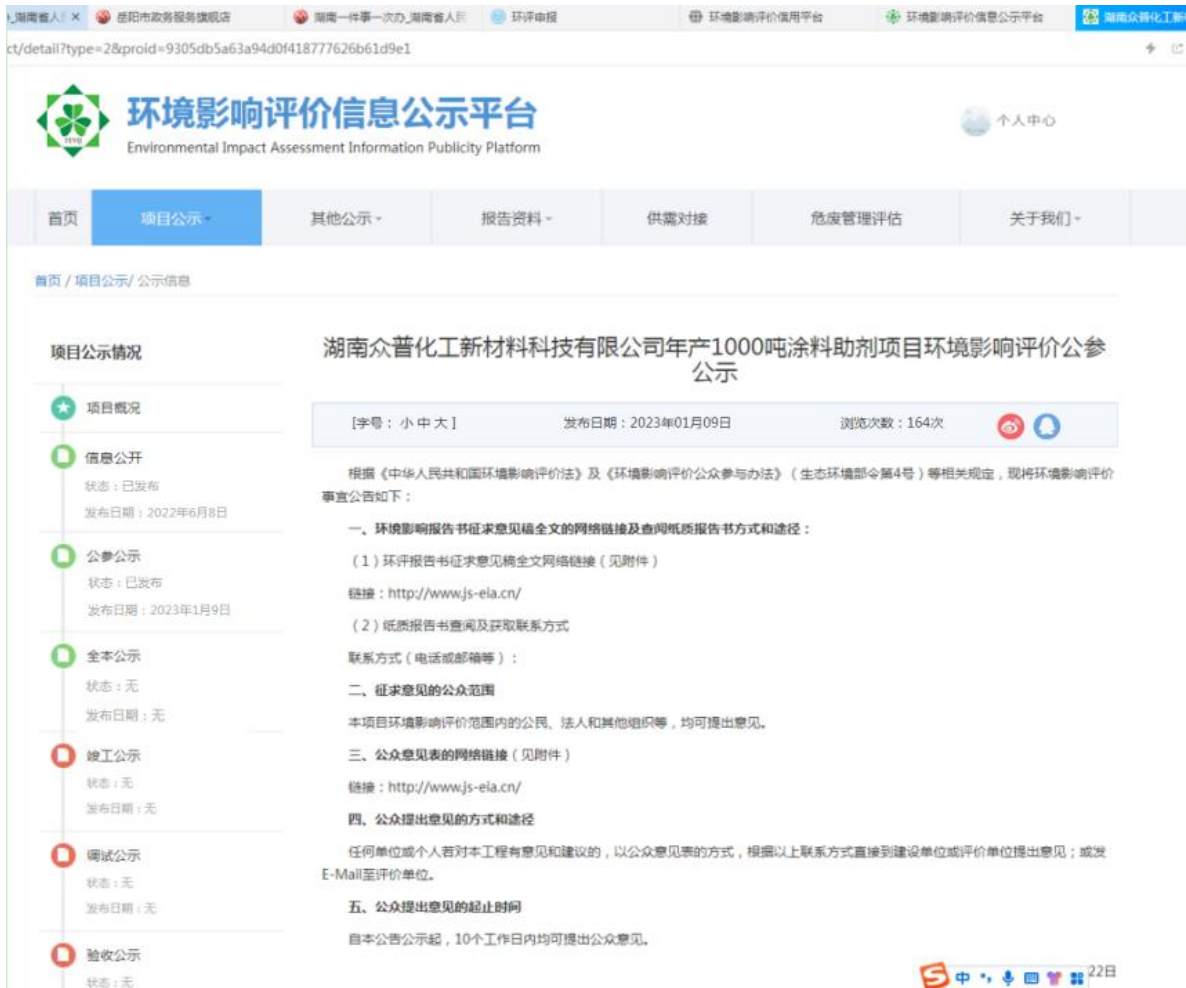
湖南省人 × 岳阳市政务服务旗舰店 湖南一件事一次办_湖南省人民 环评申报 环境影响评价信用平台 环境影响评价信息公示平台 湖南众普化工新

ct/detail?type=2&proid=9305db5a63a94d0f418777626b61d9e1

环境影响评价信息公示平台
Environmental Impact Assessment Information Publicity Platform

个人中心

首页 项目公示 其他公示 报告资料 供需对接 危废管理评估 关于我们

首页 / 项目公示/ 公示信息

项目公示情况

项目概况

信息公开
状态：已发布
发布日期：2022年6月8日

公参公示
状态：已发布
发布日期：2023年1月9日

全本公示
状态：无
发布日期：无

竣工公示
状态：无
发布日期：无

调试公示
状态：无
发布日期：无

验收公示
状态：无

湖南众普化工新材料科技有限公司年产1000吨涂料助剂项目环境影响评价公参公示

[字号：小 中 大] 发布日期：2023年01月09日 浏览次数：164次

根据《中华人民共和国环境影响评价法》及《环境影响评价公众参与办法》（生态环境部令第4号）等相关规定，现将环境影响评价事宜公告如下：

一、环境影响报告书征求意见稿全文的网络链接及查阅纸质报告书方式和途径：

（1）环评报告书征求意见稿全文网络链接（见附件）

链接：http://www.js-eia.cn/

（2）纸质报告书查阅及获取联系方式

联系方式（电话或邮箱等）：

二、征求意见的公众范围

本项目环境影响评价范围内的公民、法人和其他组织等，均可提出意见。

三、公众意见表的网络链接（见附件）

链接：http://www.js-eia.cn/

四、公众提出意见的方式和途径

任何单位或个人若对本工程有意见和建议的，以公众意见表的方式，根据以上联系方式直接到建设单位或评价单位提出意见；或发E-Mail至评价单位。

五、公众提出意见的起止时间

自本公告公示起，10个工作日内均可提出公众意见。

中 22日